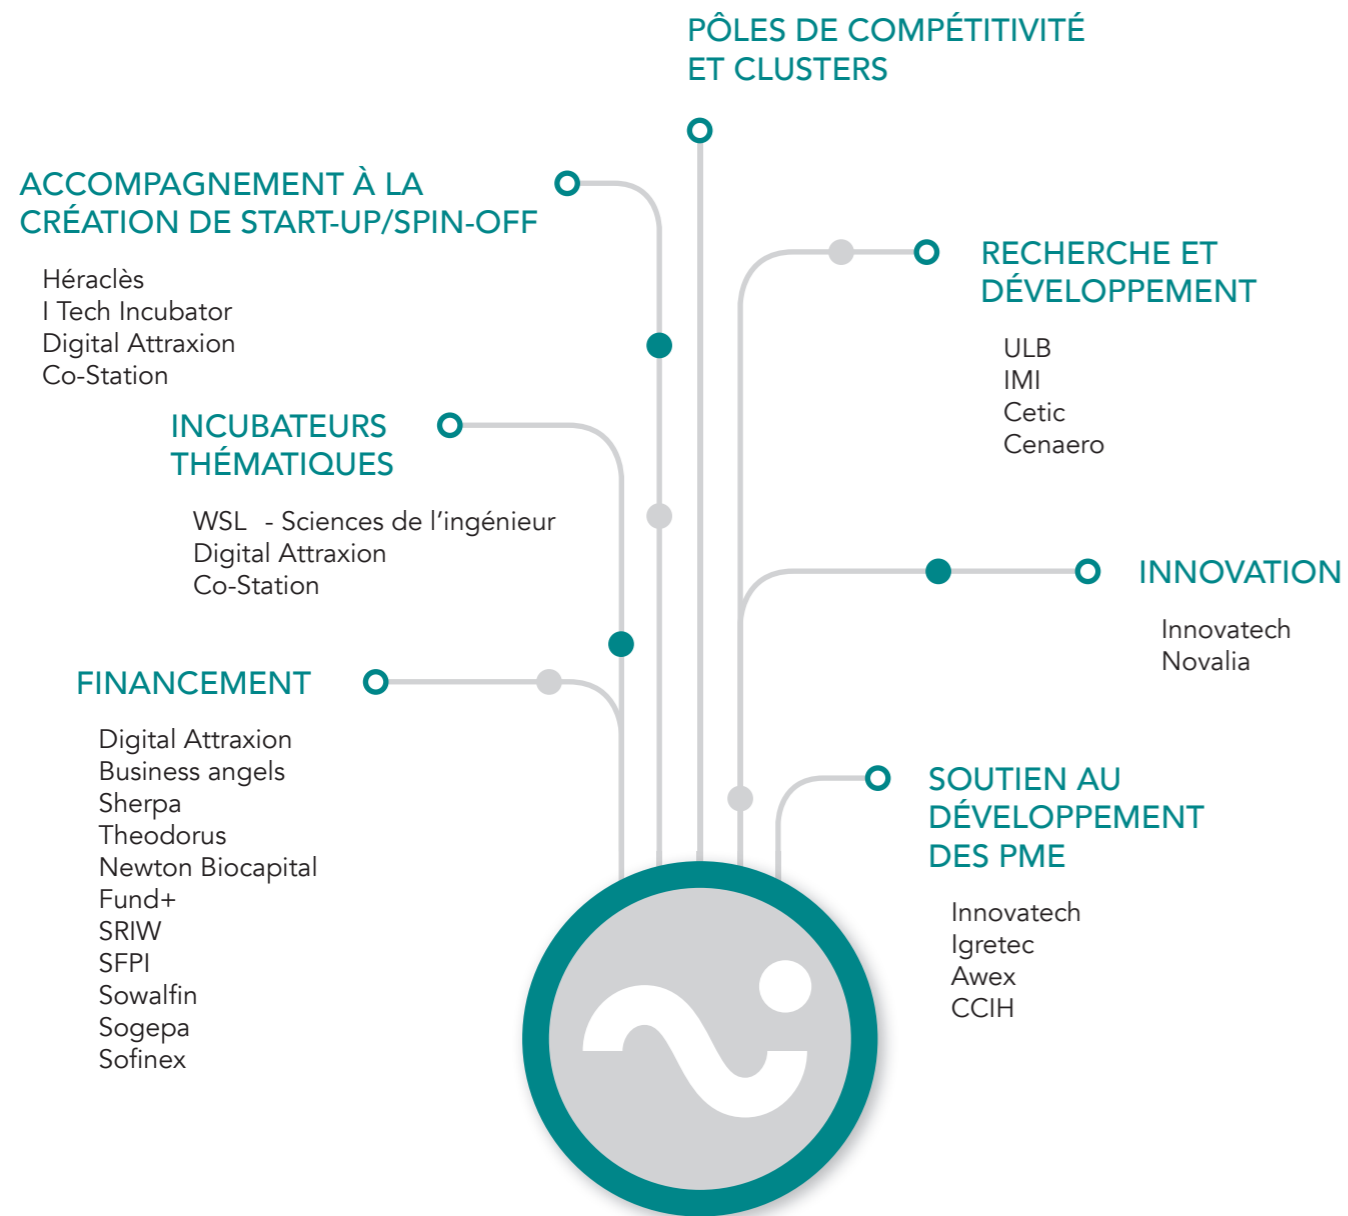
PÔLES DE COMPÉTITIVITÉ ET CLUSTERS

ACCOMPAGNEMENT À LA CRÉATION DE START-UP/SPIN-OFF

Héraclès
I Tech Incubator
Digital Attraxion
Co-Station

RECHERCHE ET DÉVELOPPEMENT

ULB
IMI
Cetic
Cenaero

INCUBATEURS THÉMATIQUES

WSL - Sciences de l'ingénieur
Digital Attraxion
Co-Station

INNOVATION

Innovatech
Novalia

FINANCEMENT

Digital Attraxion
Business angels
Sherpa
Theodorus
Newton Biocapital
Fund+
SRIW
SFPI
Sowalfin
Sogepa
Sofinex

SOUTIEN AU DÉVELOPPEMENT DES PME

Innovatech
Igretec
Awex
CCIH